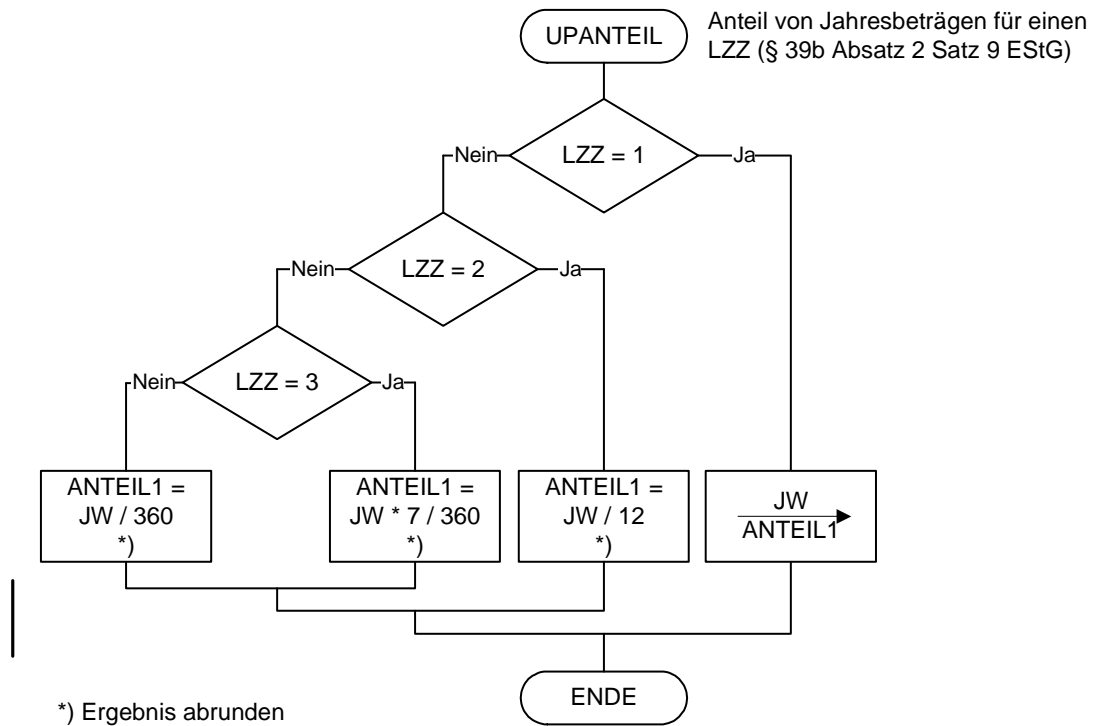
UPANTEIL

Anteil von Jahresbeträgen für einen LZZ (§ 39b Absatz 2 Satz 9 EStG)

Nein

LZZ = 1

Ja

Nein

LZZ = 2

Ja

Nein

LZZ = 3

Ja

ANTEIL1 = JW / 360 *)

ANTEIL1 = JW * 7 / 360 *)

ANTEIL1 = JW / 12 *)

JW

ANTEIL1

ENDE

*) Ergebnis abrunden